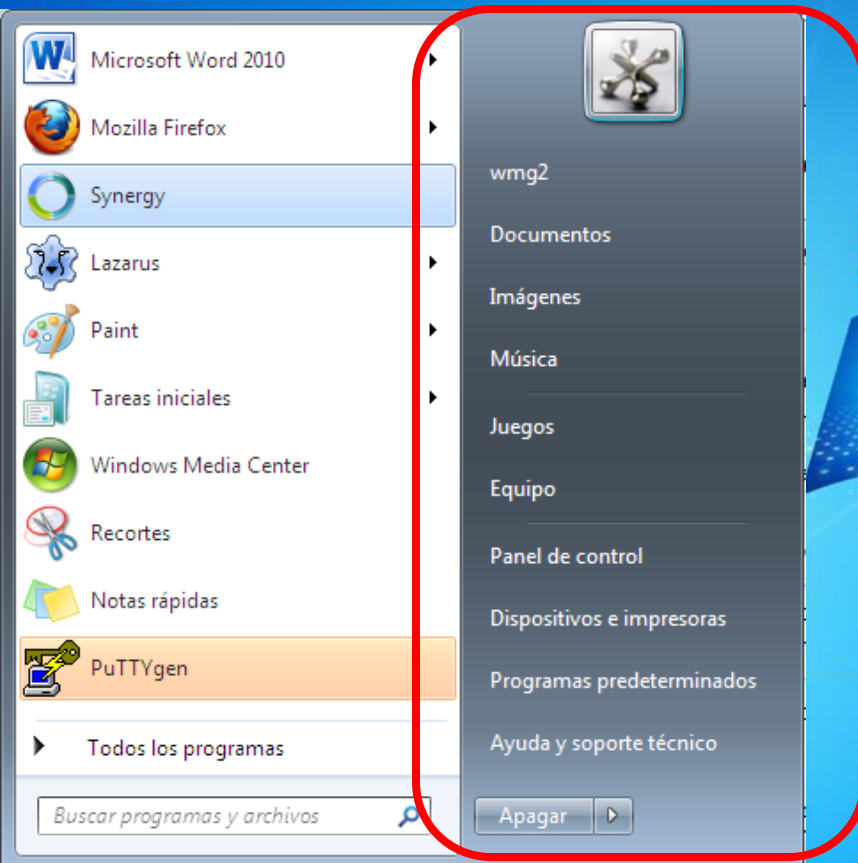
Microsoft Word 2010
Mozilla Firefox
Synergy
Lazarus
Paint
Tareas iniciales
Windows Media Center
Recortes
Notas rápidas
PuTTYgen
Todos los programas
Buscar programas y archivos

wmg2
Documentos
Imágenes
Música
Juegos
Equipo
Panel de control
Dispositivos e impresoras
Programas predeterminados
Ayuda y soporte técnico
Apagar